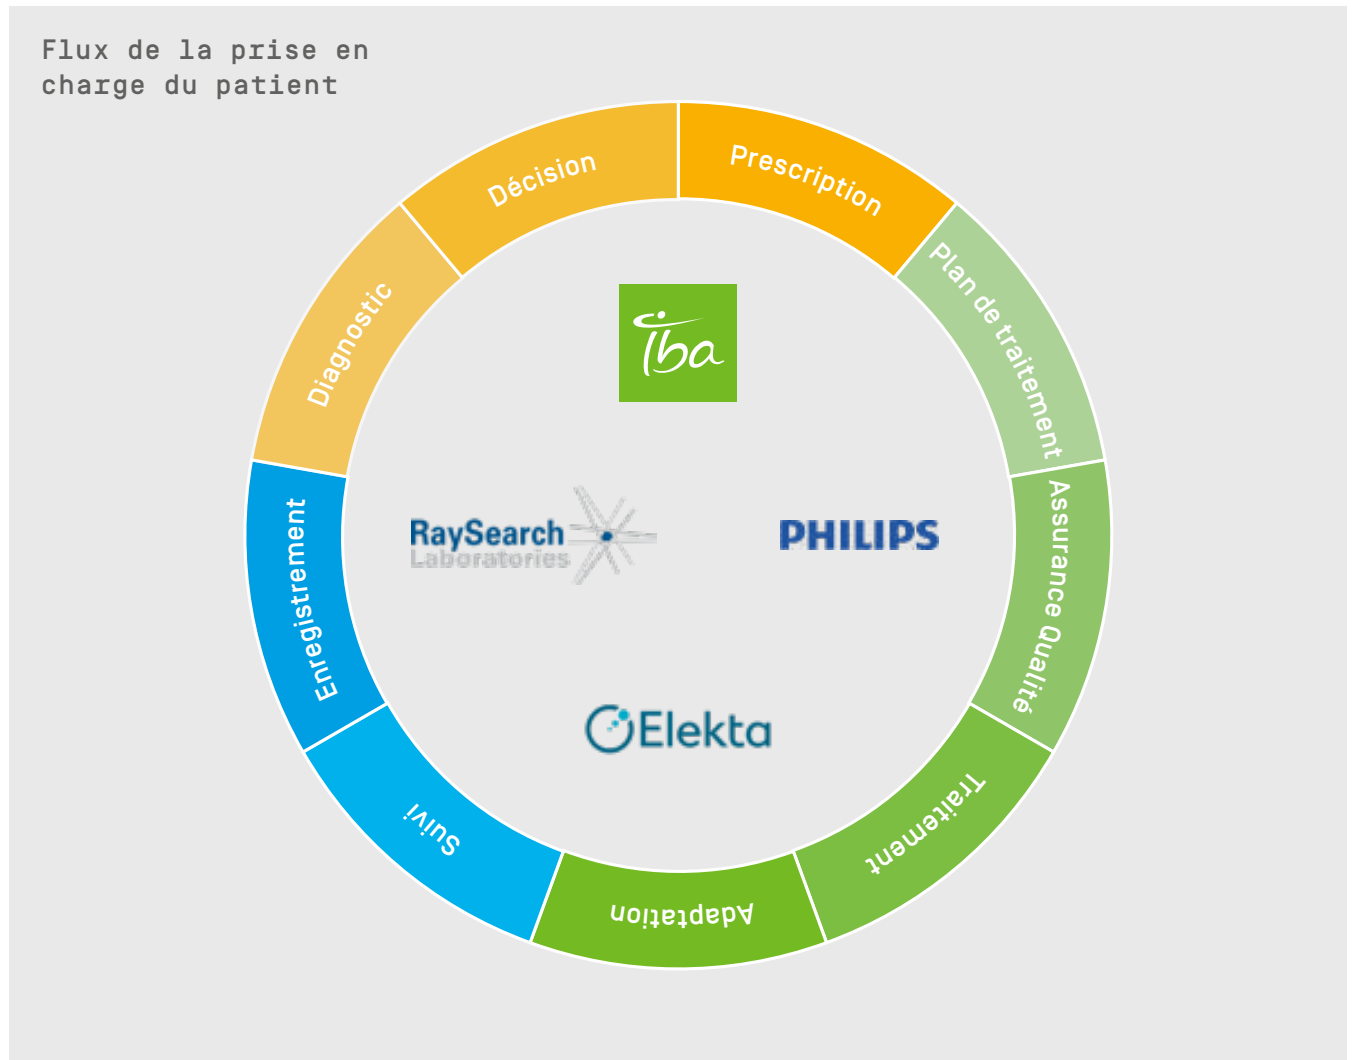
Flux de la prise en charge du patient

Décision

Prescription

Plan de traitement

Assurance Qualité

Traitement

Adaptation

Suivi

Enregistrement

Diagnostic

iba

RaySearch Laboratories

PHILIPS

Elekta